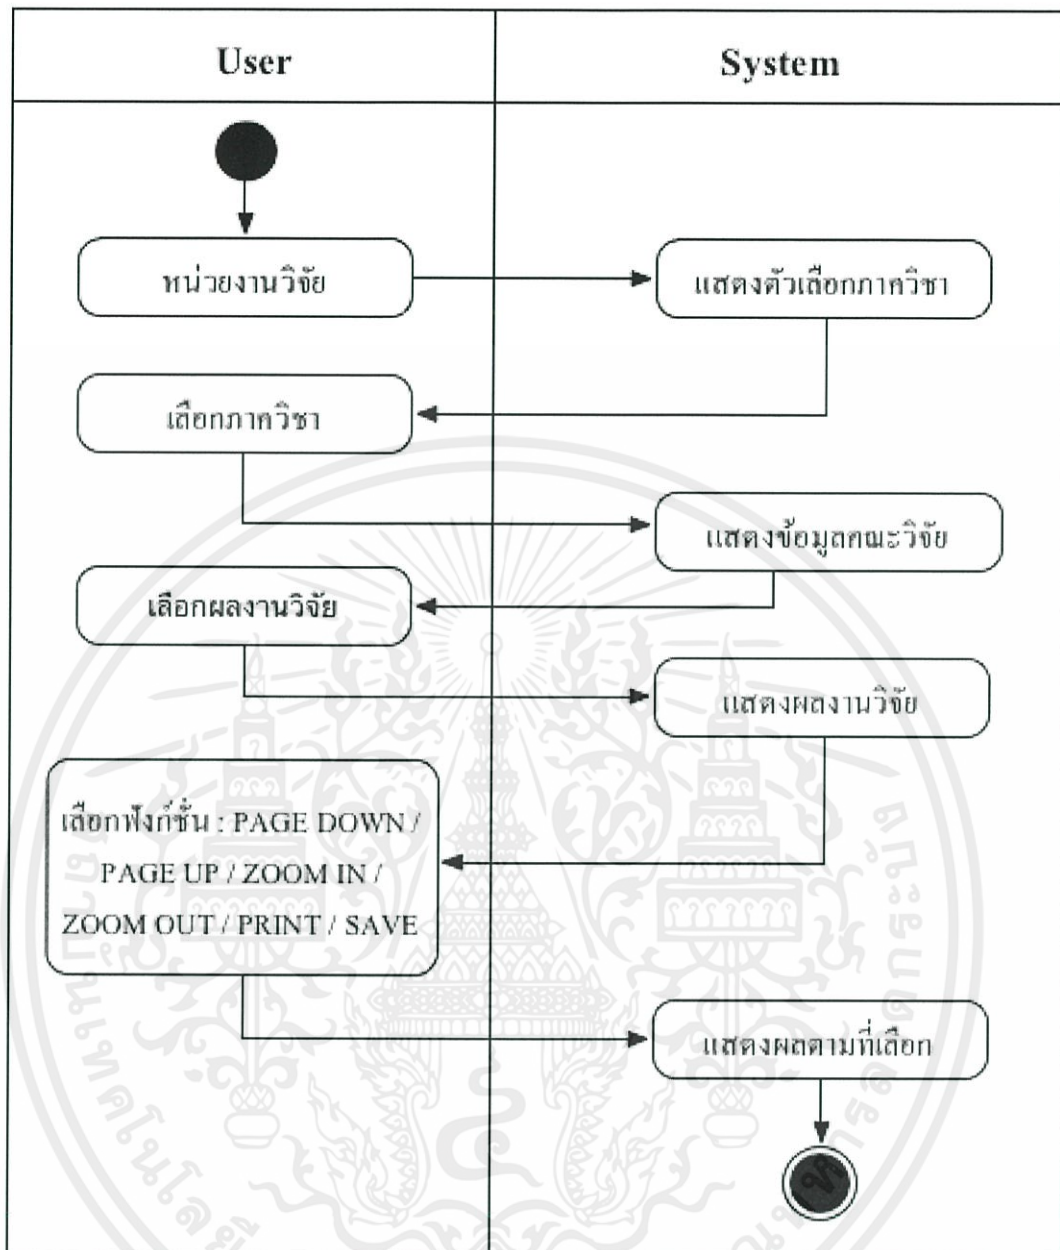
User

System

หน่วยงานวิจัย

แสดงตัวเลือกภาควิชา

เลือกภาควิชา

แสดงข้อมูลคณะวิจัย

เลือกผลงานวิจัย

แสดงผลงานวิจัย

เลือกฟังก์ชั่น : PAGE DOWN / PAGE UP / ZOOM IN / ZOOM OUT / PRINT / SAVE

แสดงผลตามที่เลือก